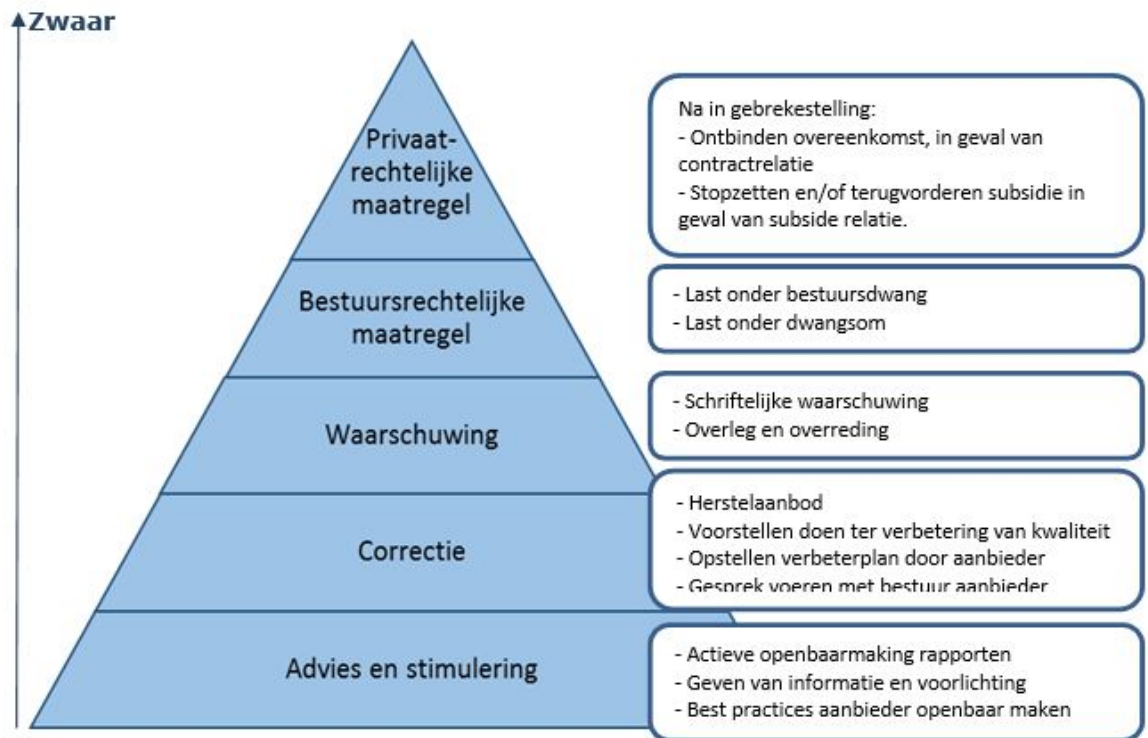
Zwaar

Privaatrechtelijke maatregel

Na in gebrekestelling:
- Ontbinden overeenkomst, in geval van contractrelatie
- Stopzetten en/of terugvorderen subsidie in geval van subside relatie.

Bestuursrechtelijke maatregel

- Last onder bestuursdwang
- Last onder dwangsom

Waarschuwing

- Schriftelijke waarschuwing
- Overleg en overreding

Correctie

- Herstelaanbod
- Voorstellen doen ter verbetering van kwaliteit
- Opstellen verbeterplan door aanbieder
- Gesprek voeren met bestuur aanbieder

Advies en stimulering

- Actieve openbaarmaking rapporten
- Geven van informatie en voorlichting
- Best practices aanbieder openbaar maken